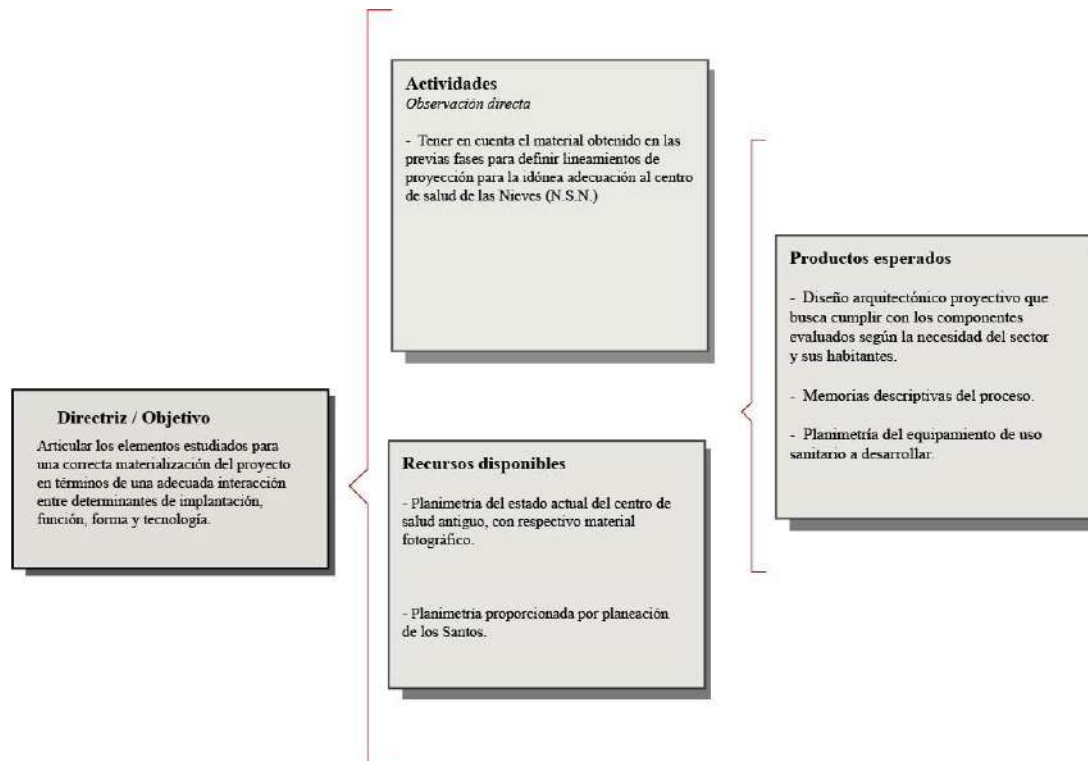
Directriz / Objetivo

Articular los elementos estudiados para una correcta materialización del proyecto en términos de una adecuada interacción entre determinantes de implantación, función, forma y tecnología.

Actividades
Observación directa

- Tener en cuenta el material obtenido en las previas fases para definir lineamientos de proyección para la idónea adecuación al centro de salud de las Nieves (N.S.N.)

Recursos disponibles

- Planimetría del estado actual del centro de salud antiguo, con respectivo material fotográfico.

- Planimetria proporcionada por planeación de los Santos.

Productos esperados

- Diseño arquitectónico proyectivo que busca cumplir con los componentes evaluados según la necesidad del sector y sus habitantes.

- Memorias descriptivas del proceso.

- Planimetría del equipamiento de uso sanitario a desarrollar.